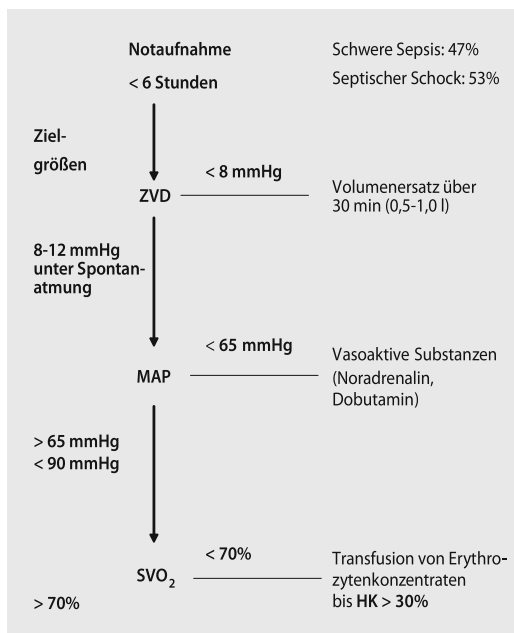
Notaufnahme

< 6 Stunden

Schwere Sepsis: 47%

Septischer Schock: 53%

Zielgrößen

< 8 mmHg

ZVD

Volumenersatz über 30 min (0,5-1,0 l)

8-12 mmHg unter Spontanatmung

< 65 mmHg

MAP

Vasoaktive Substanzen (Noradrenalin, Dobutamin)

> 65 mmHg
< 90 mmHg

< 70%

$SVO_2$

Transfusion von Erythrozytenkonzentraten bis **HK > 30%**

> 70%